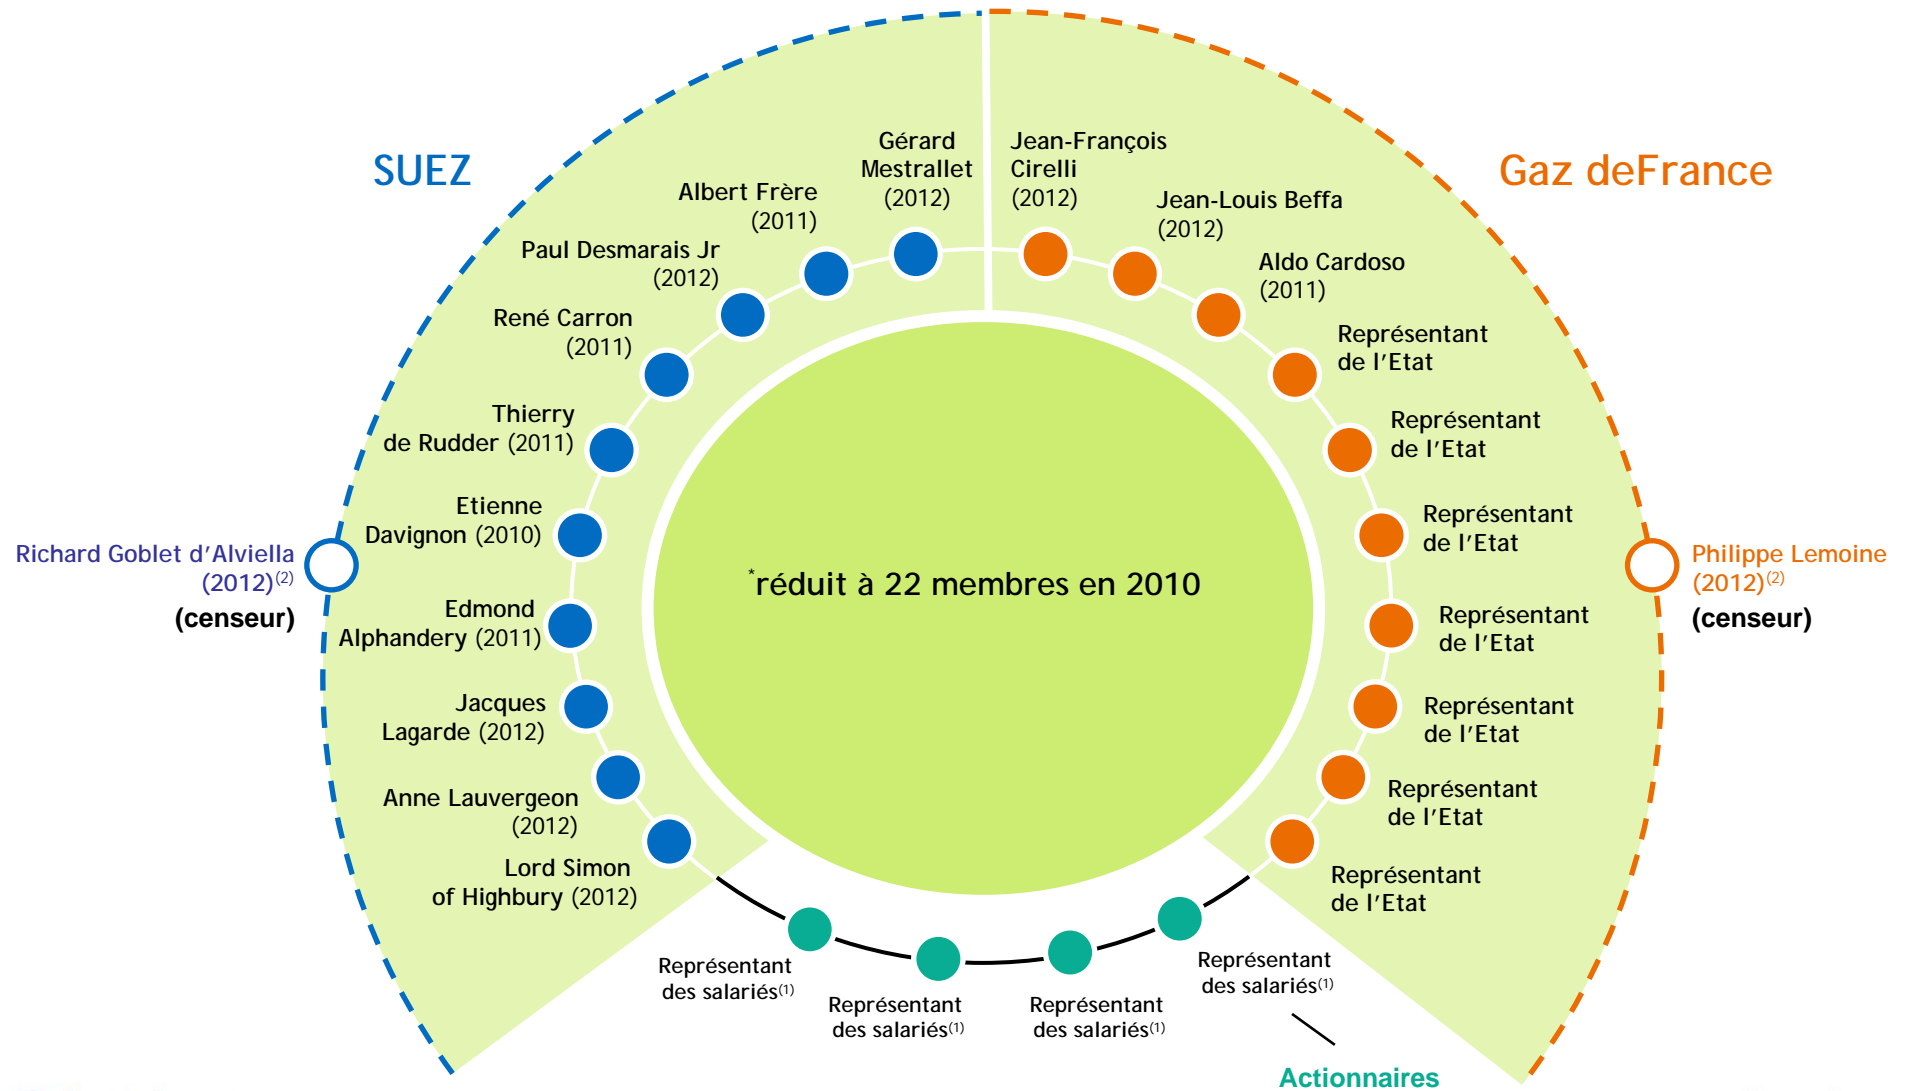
SUEZ

Gaz deFrance

Gérard Mestrallet (2012)

Albert Frère (2011)

Paul Desmarais Jr (2012)

René Carron (2011)

Thierry de Rudder (2011)

Etienne Davignon (2010)

Edmond Alphandery (2011)

Jacques Lagarde (2012)

Anne Lauvergeon (2012)

Lord Simon of Highbury (2012)

Richard Goblet d'Alviella (2012)$^{(2)}$
(censeur)

Jean-François Cirelli (2012)

Jean-Louis Beffa (2012)

Aldo Cardoso (2011)

Représentant de l'Etat

Représentant de l'Etat

Représentant de l'Etat

Représentant de l'Etat

Représentant de l'Etat

Représentant de l'Etat

Représentant de l'Etat

Philippe Lemoine (2012)$^{(2)}$
(censeur)

*réduit à 22 membres en 2010

Représentant des salariés$^{(1)}$

Représentant des salariés$^{(1)}$

Représentant des salariés$^{(1)}$

Représentant des salariés$^{(1)}$

Actionnaires